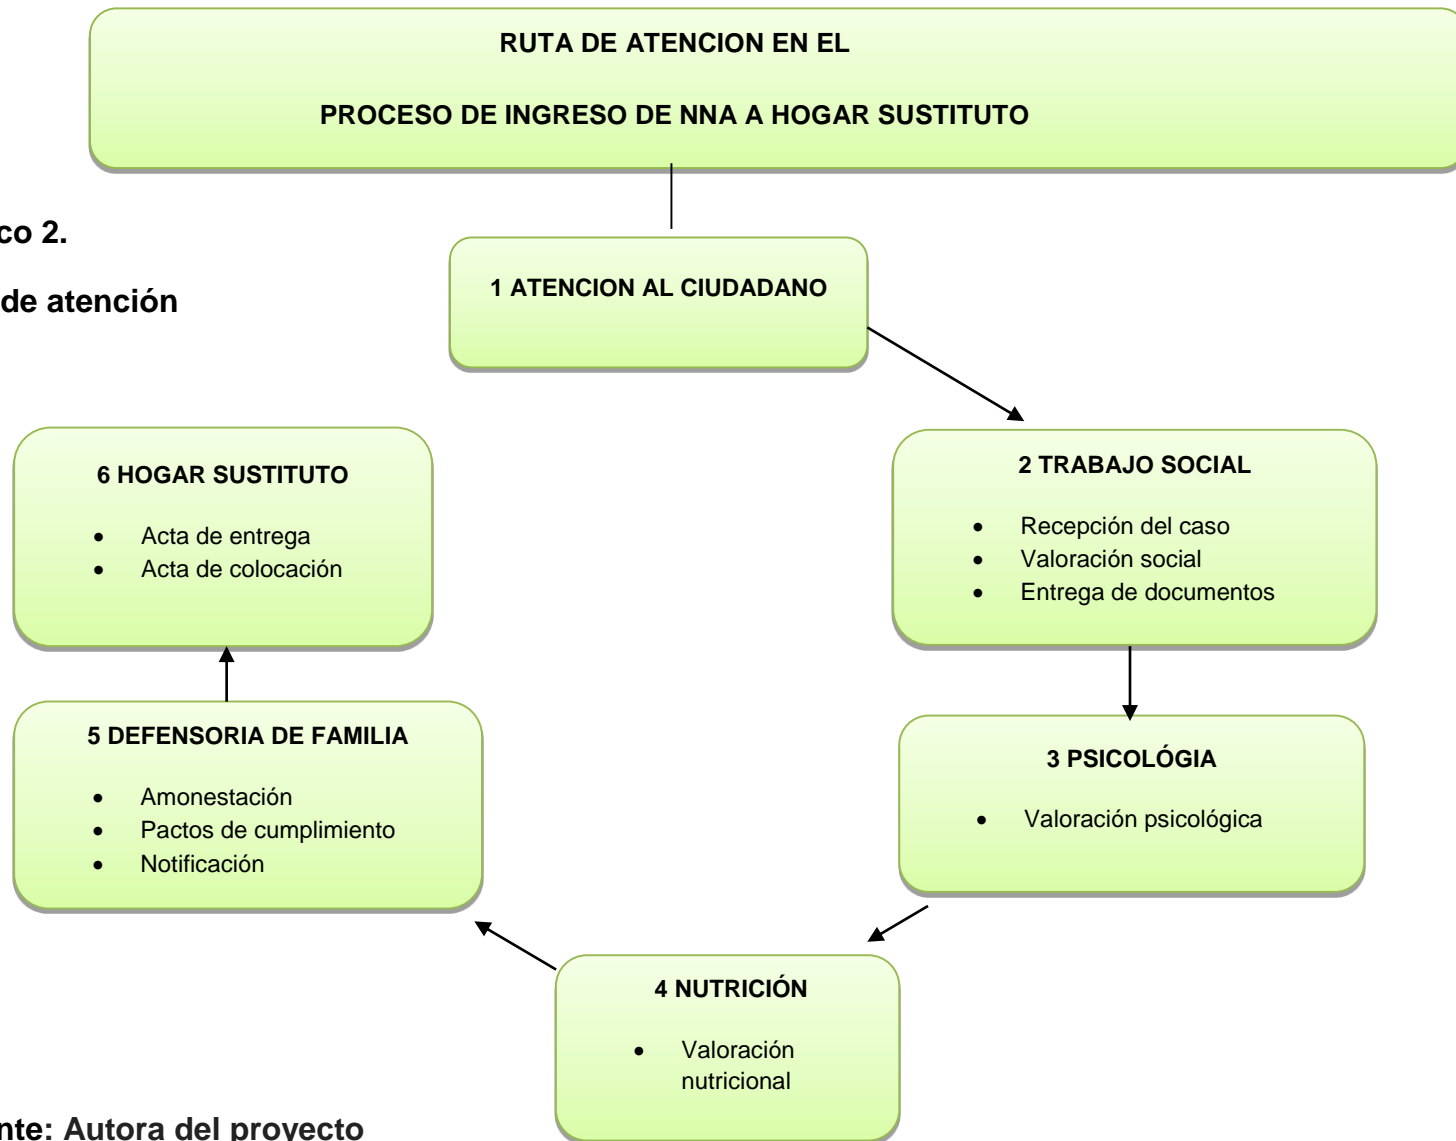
RUTA DE ATENCION EN EL

PROCESO DE INGRESO DE NNA A HOGAR SUSTITUTO

co 2.

de atención

1 ATENCION AL CIUDADANO

2 TRABAJO SOCIAL

- Recepción del caso
- Valoración social
- Entrega de documentos

3 PSICOLÓGIA

- Valoración psicológica

4 NUTRICIÓN

- Valoración nutricional

5 DEFENSORIA DE FAMILIA

- Amonestación
- Pactos de cumplimiento
- Notificación

6 HOGAR SUSTITUTO

- Acta de entrega
- Acta de colocación

nte: Autora del proyecto